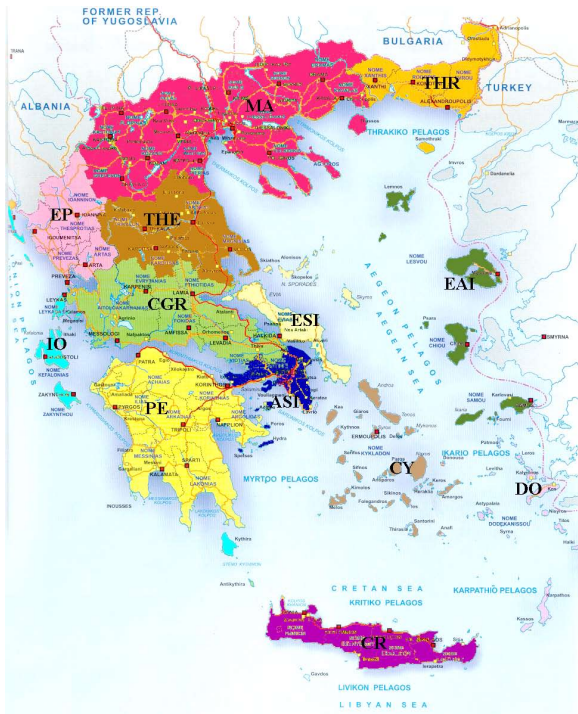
FORMER REP OF YUGOSLAVIA
BULGARIA
ALBANIA
TURKEY
MA
THR
XANTHI
ALEXANDROUPOLI
THRAKIKO PELAGOS
EP
THE
IOANNINA
ARTA
PREVEZA
LARISA
LAMIA
CGR
ESI
EAI
NOME LESVOU
AEGEAN SEA
AEGEON PELAGOS
N. SPORADES
IO
ARGOSTOLI
ZAKYNTHOS
PATRA
KORINTHOS
PE
ASI
TRIPOLI
NAFPLION
SPARTI
KALAMATA
NOME CHIOU
NOME SAMOU
SMYRNA
ERMOUPOLIS
CY
IKARIO PELAGOS
DO
NOME DODEKANISSOU
MYRTOO PELAGOS
CRETAN SEA
KRITIKO PELAGOS
KARPATHIO PELAGOS
CR
LIVIKON PELAGOS
LIBYAN SEA